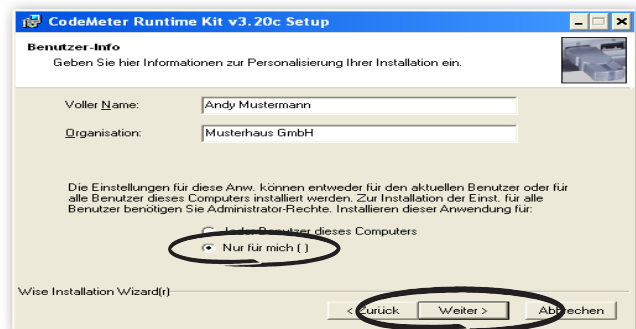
CodeMeter Runtime Kit v3.20c Setup

Benutzer-Info

Geben Sie hier Informationen zur Personalisierung Ihrer Installation ein.

Voller Name: Andy Mustermann

Organisation: Musterhaus GmbH

Die Einstellungen für diese Anw. können entweder für den aktuellen Benutzer oder für alle Benutzer dieses Computers installiert werden. Zur Installation der Einst. für alle Benutzer benötigen Sie Administrator-Rechte. Installieren dieser Anwendung für:

Jeder Benutzer dieses Computers

Nur für mich ( )

Wise Installation Wizard(r)

< Zurück

Weiter >

Abbrechen